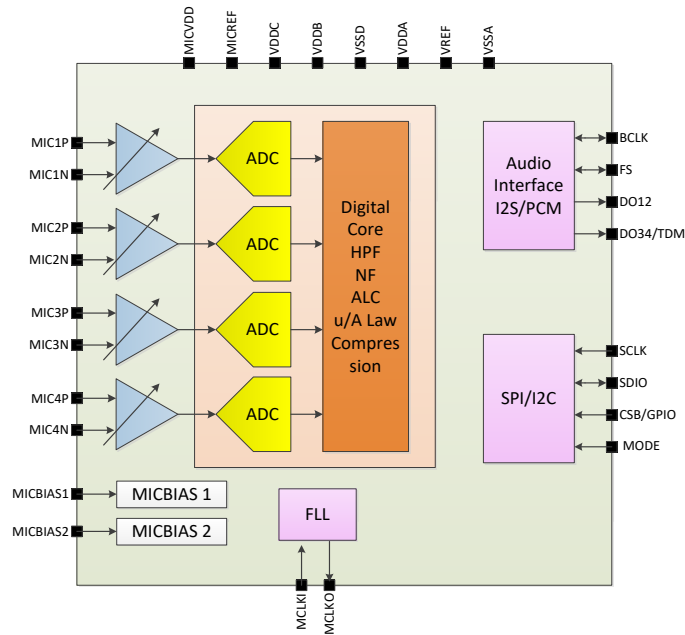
MICVDD
MICREF
VDDC
VDDB
VSSD
VDDA
VREF
VSSA

MIC1P
MIC1N
MIC2P
MIC2N
MIC3P
MIC3N
MIC4P
MIC4N

ADC
ADC
ADC
ADC

Digital Core HPF NF ALC u/A Law Compression

Audio Interface I2S/PCM

BCLK
FS
DO12
DO34/TDM

SPI/I2C

SCLK
SDIO
CSB/GPIO
MODE

MICBIAS1
MICBIAS 1
MICBIAS2
MICBIAS 2

FLL

MCLKI
MCLKO